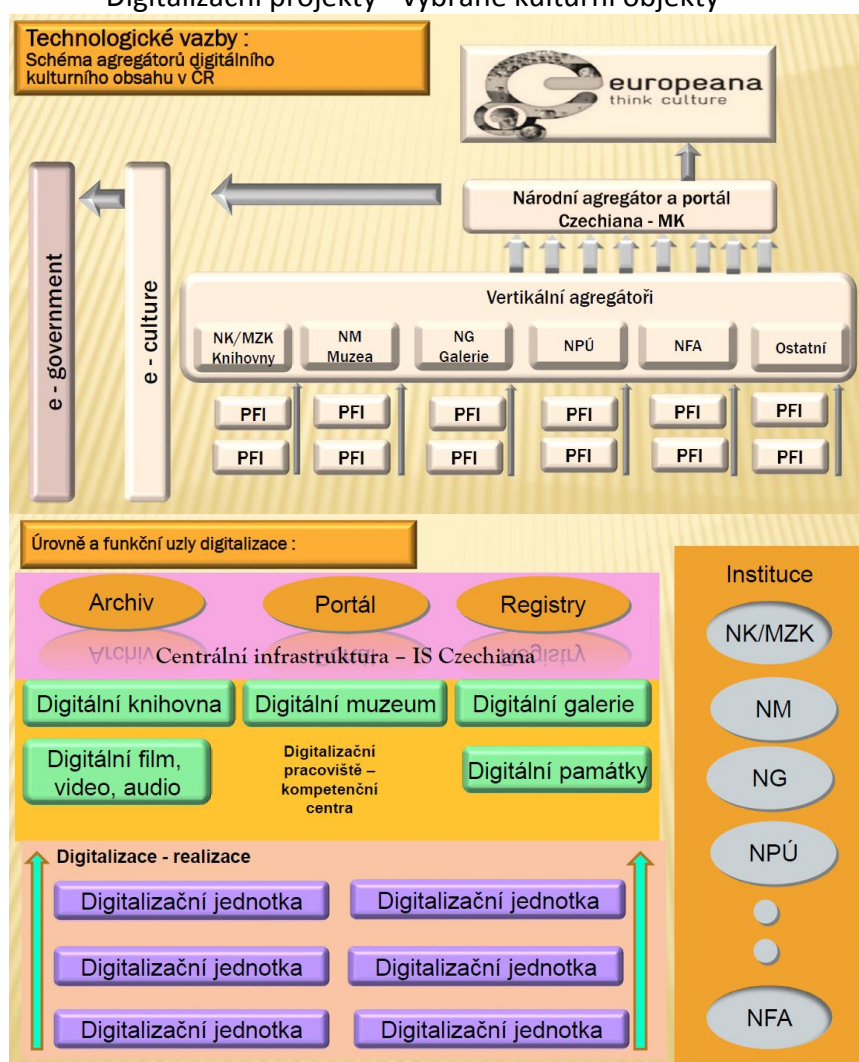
Digitalizační projekty - vybrané kulturní objekty

Technologické vazby :
Schéma agregátorů digitálního kulturního obsahu v ČR

europeana
think culture

Národní agregátor a portál Czechiana - MK

e - government

e - culture

Vertikální agregátoři

NK/MZK Knihovny

NM Muzea

NG Galerie

NPÚ

NFA

Ostatní

PFI
PFI
PFI
PFI
PFI
PFI
PFI
PFI
PFI
PFI
PFI
PFI

Úrovně a funkční uzly digitalizace :

Archiv

Portál

Registry

Centrální infrastruktura – IS Czechiana

Digitální knihovna

Digitální muzeum

Digitální galerie

Digitální film, video, audio

Digitalizační pracoviště – kompetenční centra

Digitální památky

Digitalizace - realizace

Digitalizační jednotka
Digitalizační jednotka
Digitalizační jednotka
Digitalizační jednotka
Digitalizační jednotka
Digitalizační jednotka

Instituce

NK/MZK

NM

NG

NPÚ

NFA